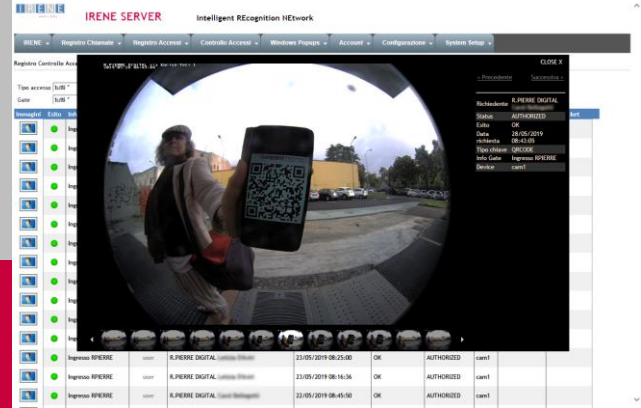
IRENE

IRENE SERVER

Intelligent REcognition NEtwork

IRENE ▾ | Registro Chiamate ▾ | Registro Accessi ▾ | Controllo Accessi ▾ | Windows Popups ▾ | Account ▾ | Configurazione ▾ | System Setup ▾

Registro Controllo Acce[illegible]

Tipo accesso (tutti) ▾

Gate (tutti) ▾

Immagini | Esito | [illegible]

CLOSE X

« Precedente Successiva »

| | |
|---|---|
| Richiedente | R.PIERRE DIGITAL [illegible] |
| Status | AUTHORIZED |
| Esito | OK |
| Data richiesta | 28/05/2019 08:43:05 |
| Tipo chiave | QRCODE |
| Info Gate | Ingresso RPIERRE |
| Device | cam1 |

| | | | | | | | | |
|---|---|---|---|---|---|---|---|---|
| | | Ingresso RPIERRE | user | R.PIERRE DIGITAL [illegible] | 23/05/2019 08:25:00 | OK | AUTHORIZED | cam1 |
| | | Ingresso RPIERRE | user | R.PIERRE DIGITAL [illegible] | 23/05/2019 08:16:36 | OK | AUTHORIZED | cam1 |
| | | Ingresso RPIERRE | user | R.PIERRE DIGITAL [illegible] | 22/05/2019 08:45:50 | OK | AUTHORIZED | cam1 |